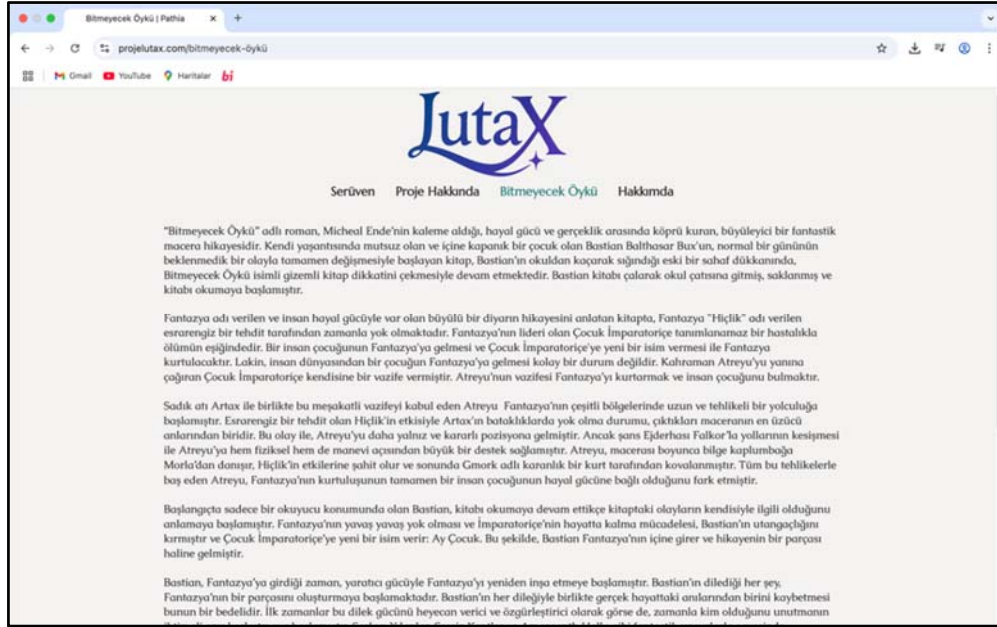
Bitmeyecek Öykü | Pathia

projelutax.com/bitmeyecek-öykü

Gmail YouTube Haritalar bi

LutaX

Serüven Proje Hakkında Bitmeyecek Öykü Hakkımda

"Bitmeyecek Öykü" adlı roman, Micheal Ende'nin kaleme aldığı, hayal gücü ve gerçeklik arasında köprü kuran, büyüleyici bir fantastik macera hikayesidir. Kendi yaşantısında mutsuz olan ve içine kapanık bir çocuk olan Bastian Balthasar Bux'un, normal bir gününün beklenmedik bir olayla tamamen değişmesiyle başlayan kitap, Bastian'ın okuldan kaçarak sığındığı eski bir sahaf dükkanında, Bitmeyecek Öykü isimli gizemli kitap dikkatini çekmesiyle devam etmektedir. Bastian kitabı çalarak okul çatısına gitmiş, saklanmış ve kitabı okumaya başlamıştır.

Fantazya adı verilen ve insan hayal gücüyle var olan büyülü bir diyarın hikayesini anlatan kitapta, Fantazya "Hiçlik" adı verilen esrarengiz bir tehdit tarafından zamanla yok olmaktadır. Fantazya'nın lideri olan Çocuk İmparatoriçe tanımlanamaz bir hastalıkla ölümün eşiğindedir. Bir insan çocuğunun Fantazya'ya gelmesi ve Çocuk İmparatoriçe'ye yeni bir isim vermesi ile Fantazya kurtulacaktır. Lakin, insan dünyasından bir çocuğun Fantazya'ya gelmesi kolay bir durum değildir. Kahraman Atreyu'yu yanına çağıran Çocuk İmparatoriçe kendisine bir vazife vermiştir. Atreyu'nun vazifesi Fantazya'yı kurtarmak ve insan çocuğunu bulmaktır.

Sadık atı Artax ile birlikte bu meşakatli vazifeyi kabul eden Atreyu Fantazya'nın çeşitli bölgelerinde uzun ve tehlikeli bir yolculuğa başlamıştır. Esrarengiz bir tehdit olan Hiçlik'in etkisiyle Artax'ın bataklıklarda yok olma durumu, çıktıkları maceranın en üzücü anlarından biridir. Bu olay ile, Atreyu'yu daha yalnız ve kararlı pozisyona gelmiştir. Ancak şans Ejderhası Falkor'la yollarının kesişmesi ile Atreyu'ya hem fiziksel hem de manevi açısından büyük bir destek sağlamıştır. Atreyu, macerası boyunca bilge kaplumbağa Morla'dan danışır, Hiçlik'in etkilerine şahit olur ve sonunda Gmork adlı karanlık bir kurt tarafından kovalanmıştır. Tüm bu tehlikelerle baş eden Atreyu, Fantazya'nın kurtuluşunun tamamen bir insan çocuğunun hayal gücüne bağlı olduğunu fark etmiştir.

Başlangıçta sadece bir okuyucu konumunda olan Bastian, kitabı okumaya devam ettikçe kitaptaki olayların kendisiyle ilgili olduğunu anlamaya başlamıştır. Fantazya'nın yavaş yavaş yok olması ve İmparatoriçe'nin hayatta kalma mücadelesi, Bastian'ın utangaçlığını kırmıştır ve Çocuk İmparatoriçe'ye yeni bir isim verir: Ay Çocuk. Bu şekilde, Bastian Fantazya'nın içine girer ve hikayenin bir parçası haline gelmiştir.

Bastian, Fantazya'ya girdiği zaman, yaratıcı gücüyle Fantazya'yı yeniden inşa etmeye başlamıştır. Bastian'ın dilediği her şey, Fantazya'nın bir parçasını oluşturmaya başlamaktadır. Bastian'ın her dileğiyle birlikte gerçek hayattaki anılarından birini kaybetmesi bunun bir bedelidir. İlk zamanlar bu dilek gücünü heyecan verici ve özgürleştirici olarak görse de, zamanla kim olduğunu unutmanın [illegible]